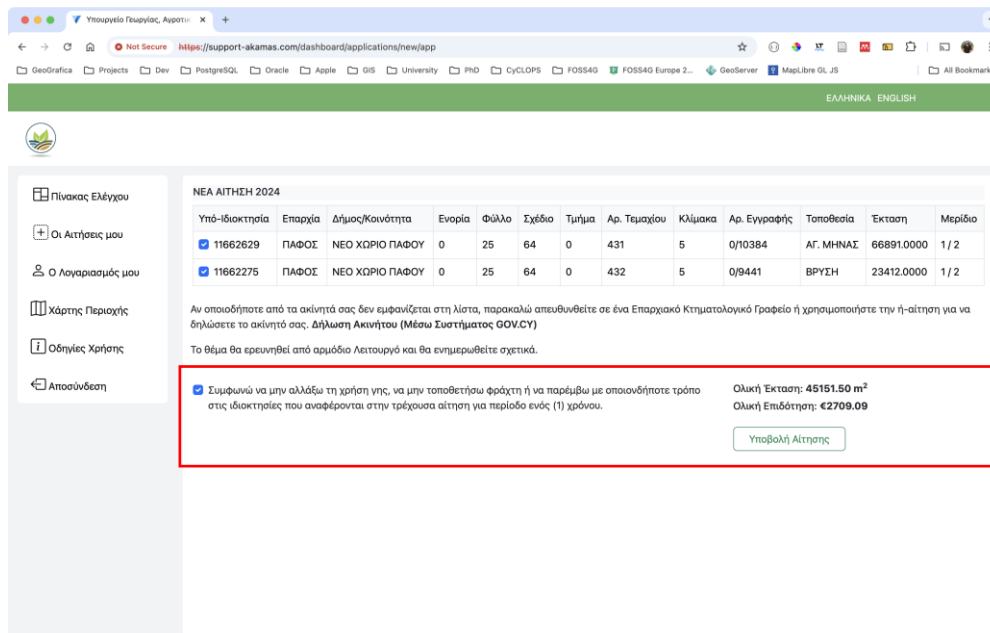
Υπουργείο Γεωργίας, Αγροτι ×  +

Not Secure https://support-akamas.com/dashboard/applications/new/app

GeoGrafica  Projects  Dev  PostgreSQL  Oracle  Apple  GIS  University  PhD  CyCLOPS  FOSS4G  FOSS4G Europe 2...  GeoServer  MapLibre GL JS  All Bookmarks

ΕΛΛΗΝΙΚΑ ENGLISH

Πίνακας Ελέγχου

Οι Αιτήσεις μου

Ο Λογαριασμός μου

Χάρτης Περιοχής

Οδηγίες Χρήσης

Αποσύνδεση

ΝΕΑ ΑΙΤΗΣΗ 2024

| Υπό-Ιδιοκτησία | Επαρχία | Δήμος/Κοινότητα | Ενορία | Φύλλο | Σχέδιο | Τμήμα | Αρ. Τεμαχίου | Κλίμακα | Αρ. Εγγραφής | Τοποθεσία | Έκταση | Μερίδιο |
|---|---|---|---|---|---|---|---|---|---|---|---|---|
| 11662629 | ΠΑΦΟΣ | ΝΕΟ ΧΩΡΙΟ ΠΑΦΟΥ | 0 | 25 | 64 | 0 | 431 | 5 | 0/10384 | ΑΓ. ΜΗΝΑΣ | 66891.0000 | 1 / 2 |
| 11662275 | ΠΑΦΟΣ | ΝΕΟ ΧΩΡΙΟ ΠΑΦΟΥ | 0 | 25 | 64 | 0 | 432 | 5 | 0/9441 | ΒΡΥΣΗ | 23412.0000 | 1 / 2 |

Αν οποιοδήποτε από τα ακίνητά σας δεν εμφανίζεται στη λίστα, παρακαλώ απευθυνθείτε σε ένα Επαρχιακό Κτηματολογικό Γραφείο ή χρησιμοποιήστε την ή-αίτηση για να δηλώσετε το ακίνητό σας. Δήλωση Ακινήτου (Μέσω Συστήματος GOV.CY)

Το θέμα θα ερευνηθεί από αρμόδιο Λειτουργό και θα ενημερωθείτε σχετικά.

Συμφωνώ να μην αλλάξω τη χρήση γης, να μην τοποθετήσω φράχτη ή να παρέμβω με οποιονδήποτε τρόπο στις ιδιοκτησίες που αναφέρονται στην τρέχουσα αίτηση για περίοδο ενός (1) χρόνου.

Ολική Έκταση: 45151.50 $m^2$
Ολική Επιδότηση: €2709.09

Υποβολή Αίτησης